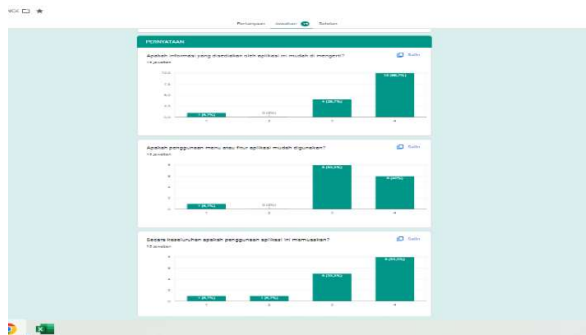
Pertanyaan Jawaban 14 Setelan

PERNYATAAN

Apakah informasi yang disediakan oleh aplikasi ini mudah di mengerti?
14 jawaban

Salin

10,0
7,5
5,0
2,5
0,0

1 (7,1%)
0 (0%)
4 (28,6%)
10 (66,7%)

1 2 3 4

Apakah penggunaan menu atau fitur aplikasi mudah digunakan?
14 jawaban

Salin

8
6
4
2
0

1 (7,1%)
0 (0%)
8 (50,0%)
6 (41,9%)

1 2 3 4

Secara keseluruhan apakah penggunaan aplikasi ini memuaskan?
15 jawaban

Salin

8
6
4
2
0

1 (6,7%)
1 (6,7%)
5 (33,3%)
8 (53,3%)

1 2 3 4